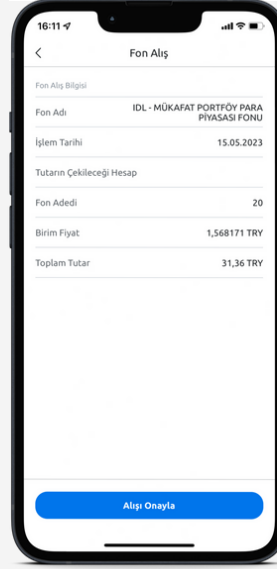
16:11

Fon Alış

Fon Alış Bilgisi

| | |
|---|---|
| Fon Adı | IDL - MÜKAFAT PORTFÖY PARA PİYASASI FONU |
| İşlem Tarihi | 15.05.2023 |
| Tutarın Çekileceği Hesap | |
| Fon Adedi | 20 |
| Birim Fiyat | 1,568171 TRY |
| Toplam Tutar | 31,36 TRY |

Alışı Onayla